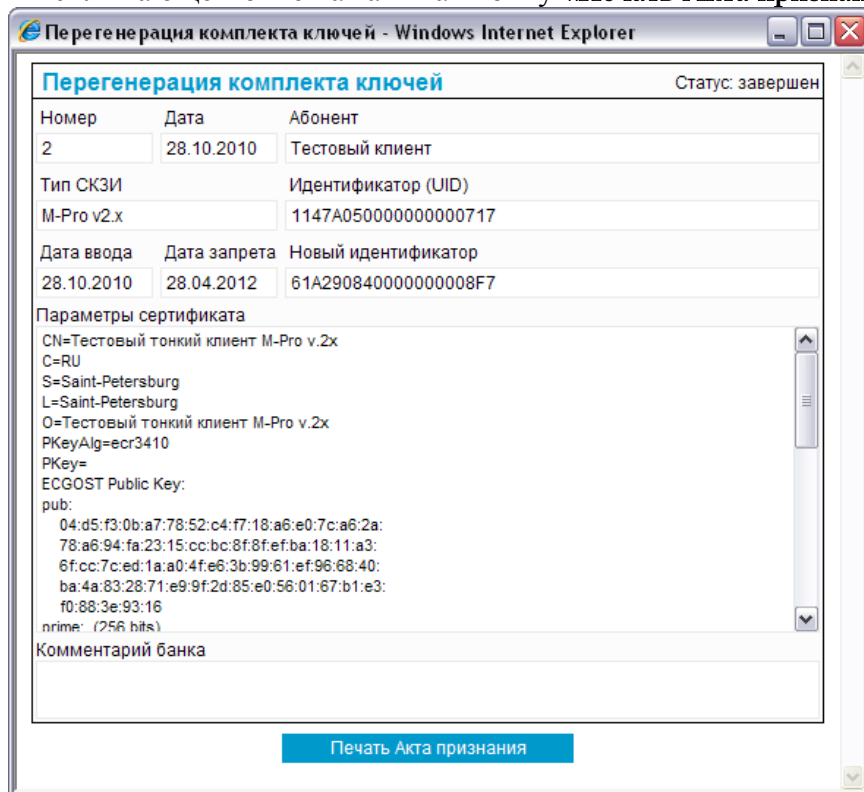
Перегенерация комплекта ключей - Windows Internet Explorer

Перегенерация комплекта ключей

Статус: завершен

Номер
2

Дата
28.10.2010

Абонент
Тестовый клиент

Тип СКЗИ
M-Pro v2.x

Идентификатор (UID)
1147A050000000000717

Дата ввода
28.10.2010

Дата запрета
28.04.2012

Новый идентификатор
61A290840000000008F7

Параметры сертификата

CN=Тестовый тонкий клиент M-Pro v.2x
C=RU
S=Saint-Petersburg
L=Saint-Petersburg
O=Тестовый тонкий клиент M-Pro v.2x
PKeyAlg=ecr3410
PKey=
ECGOST Public Key:
pub:
04:d5:f3:0b:a7:78:52:c4:f7:18:a6:e0:7c:a6:2a:
78:a6:94:fa:23:15:cc:bc:8f:8f:ef:ba:18:11:a3:
6f:cc:7c:ed:1a:a0:4f:e6:3b:99:61:ef:96:68:40:
ba:4a:83:28:71:e9:9f:2d:85:e0:56:01:67:b1:e3:
f0:88:3e:93:16
prime: (256 bits)

Комментарий банка

Печать Акта признания